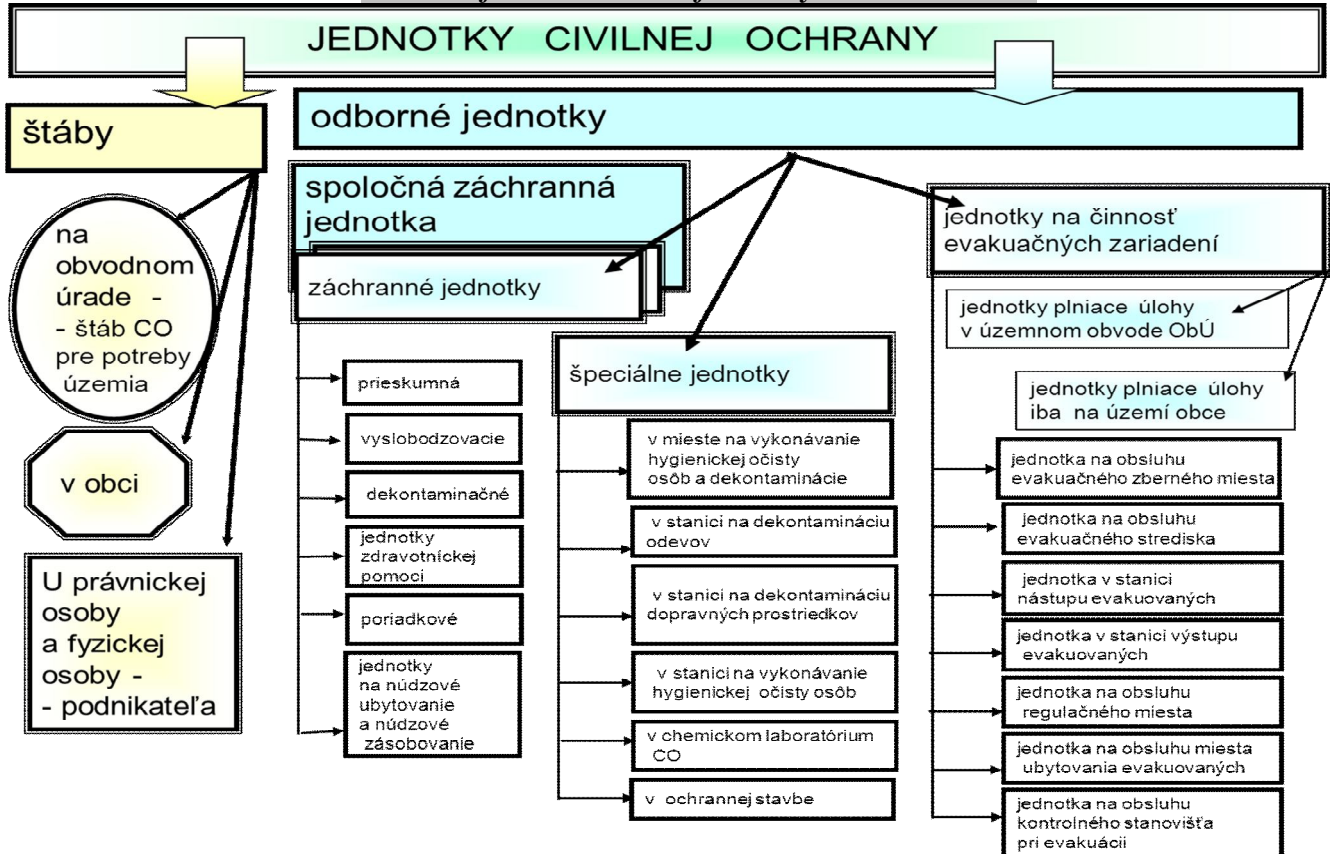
JEDNOTKY CIVILNEJ OCHRANY

štáby

na obvodnom úrade - - štáb CO pre potreby územia

v obci

U právnickej osoby a fyzickej osoby - - podnikateľa

odborné jednotky

spoločná záchranná jednotka

záchranné jednotky

prieskumná

vyslobodzovacie

dekontaminačné

jednotky zdravotníckej pomoci

poriadkové

jednotky na núdzové ubytovanie a núdzové zásobovanie

špeciálne jednotky

v mieste na vykonávanie hygienickej očisty osôb a dekontaminácie

v stanici na dekontamináciu odevov

v stanici na dekontamináciu dopravných prostriedkov

v stanici na vykonávanie hygienickej očisty osôb

v chemickom laboratórium CO

v ochrannej stavbe

jednotky na činnosť evakuačných zariadení

jednotky plniace úlohy v územnom obvode ObÚ

jednotky plniace úlohy iba na území obce

jednotka na obsluhu evakuačného zberného miesta

jednotka na obsluhu evakuačného strediska

jednotka v stanici nástupu evakuovaných

jednotka v stanici výstupu evakuovaných

jednotka na obsluhu regulačného miesta

jednotka na obsluhu miesta ubytovania evakuovaných

jednotka na obsluhu kontrolného stanovišťa pri evakuácii